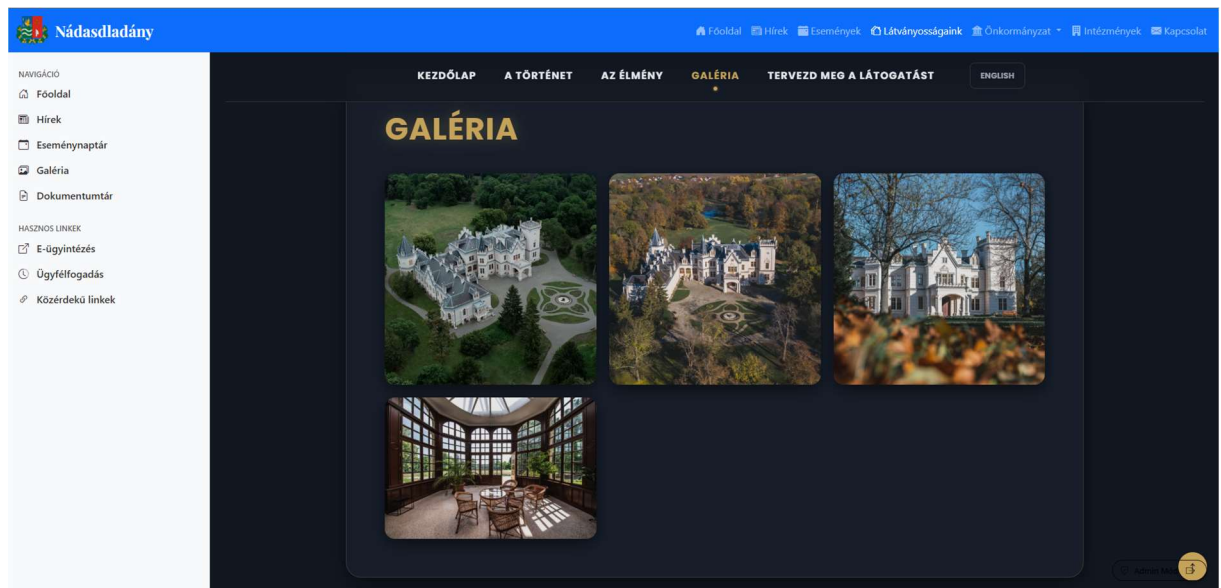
Nádasdladány

Főoldal Hírek Események Látványosságaink Önkormányzat Intézmények Kapcsolat

NAVIGÁCIÓ
Főoldal
Hírek
Eseménynaptár
Galéria
Dokumentumtár

HASZNOS LINKEK
E-ügyintézés
Ügyfélfogadás
Közérdekű linkek

KEZDŐLAP A TÖRTÉNET AZ ÉLMÉNY GALÉRIA TERVEZD MEG A LÁTOGATÁST ENGLISH

GALÉRIA

Admin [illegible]